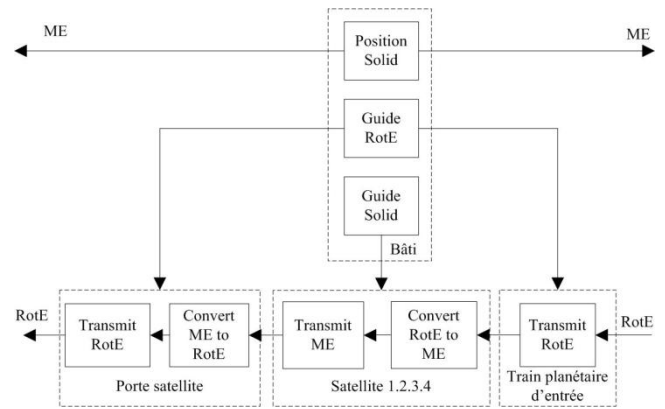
ME

Position Solid

ME

Guide RotE

Guide Solid

Bâti

RotE

Transmit RotE

Convert ME to RotE

Porte satellite

Transmit ME

Convert RotE to ME

Satellite 1.2.3.4

Transmit RotE

RotE

Train planétaire d'entrée